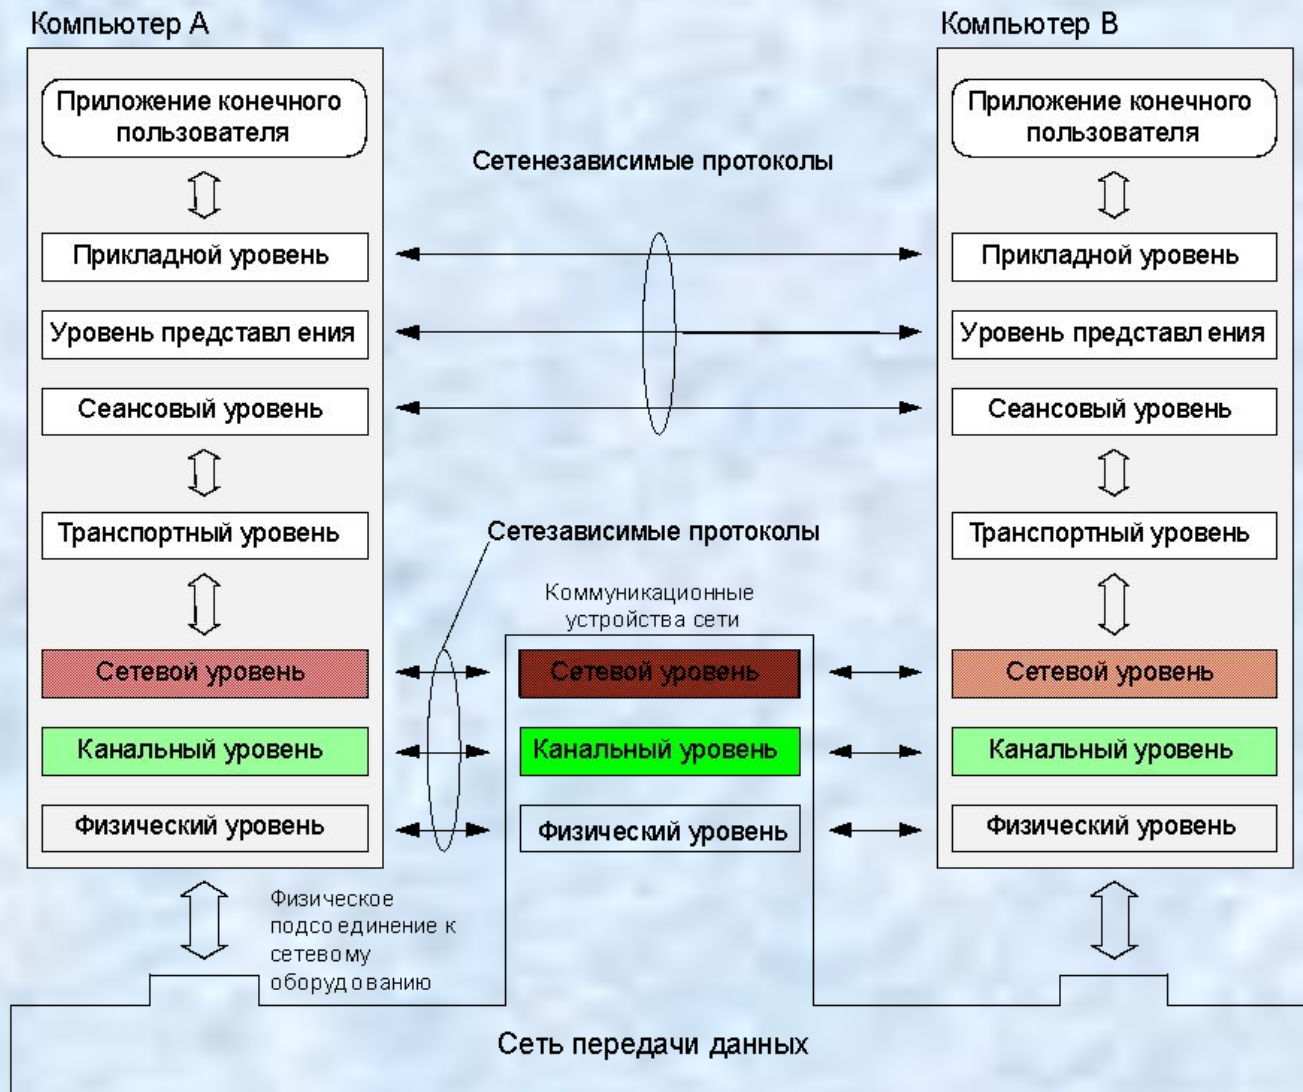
Компьютер А

Приложение конечного пользователя

Прикладной уровень

Уровень представл ения

Сеансовый уровень

Транспортный уровень

Сетевой уровень

Канальный уровень

Физический уровень

Компьютер В

Приложение конечного пользователя

Прикладной уровень

Уровень представл ения

Сеансовый уровень

Транспортный уровень

Сетевой уровень

Канальный уровень

Физический уровень

Сетенезависимые протоколы

Сетезависимые протоколы

Коммуникационные устройства сети

Сетевой уровень

Канальный уровень

Физический уровень

Физическое подсо единение к сетево му оборуд ованию

Сеть передачи данных